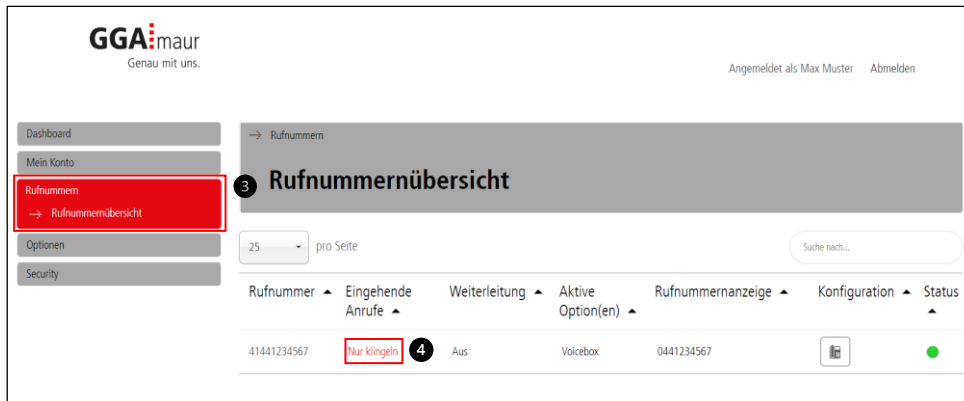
GGA maur
Genau mit uns.

Angemeldet als Max Muster Abmelden

Dashboard
Mein Konto
Rufnummern
→ Rufnummernübersicht
Optionen
Security

3

→ Rufnummern

Rufnummernübersicht

25 pro Seite

Suche nach...

| Rufnummer ▲ | Eingehende Anrufe ▲ | Weiterleitung ▲ | Aktive Option(en) ▲ | Rufnummernanzeige ▲ | Konfiguration ▲ | Status ▲ |
|---|---|---|---|---|---|---|
| 41441234567 | Nur klingeln 4 | Aus | Voicebox | 0441234567 | | |